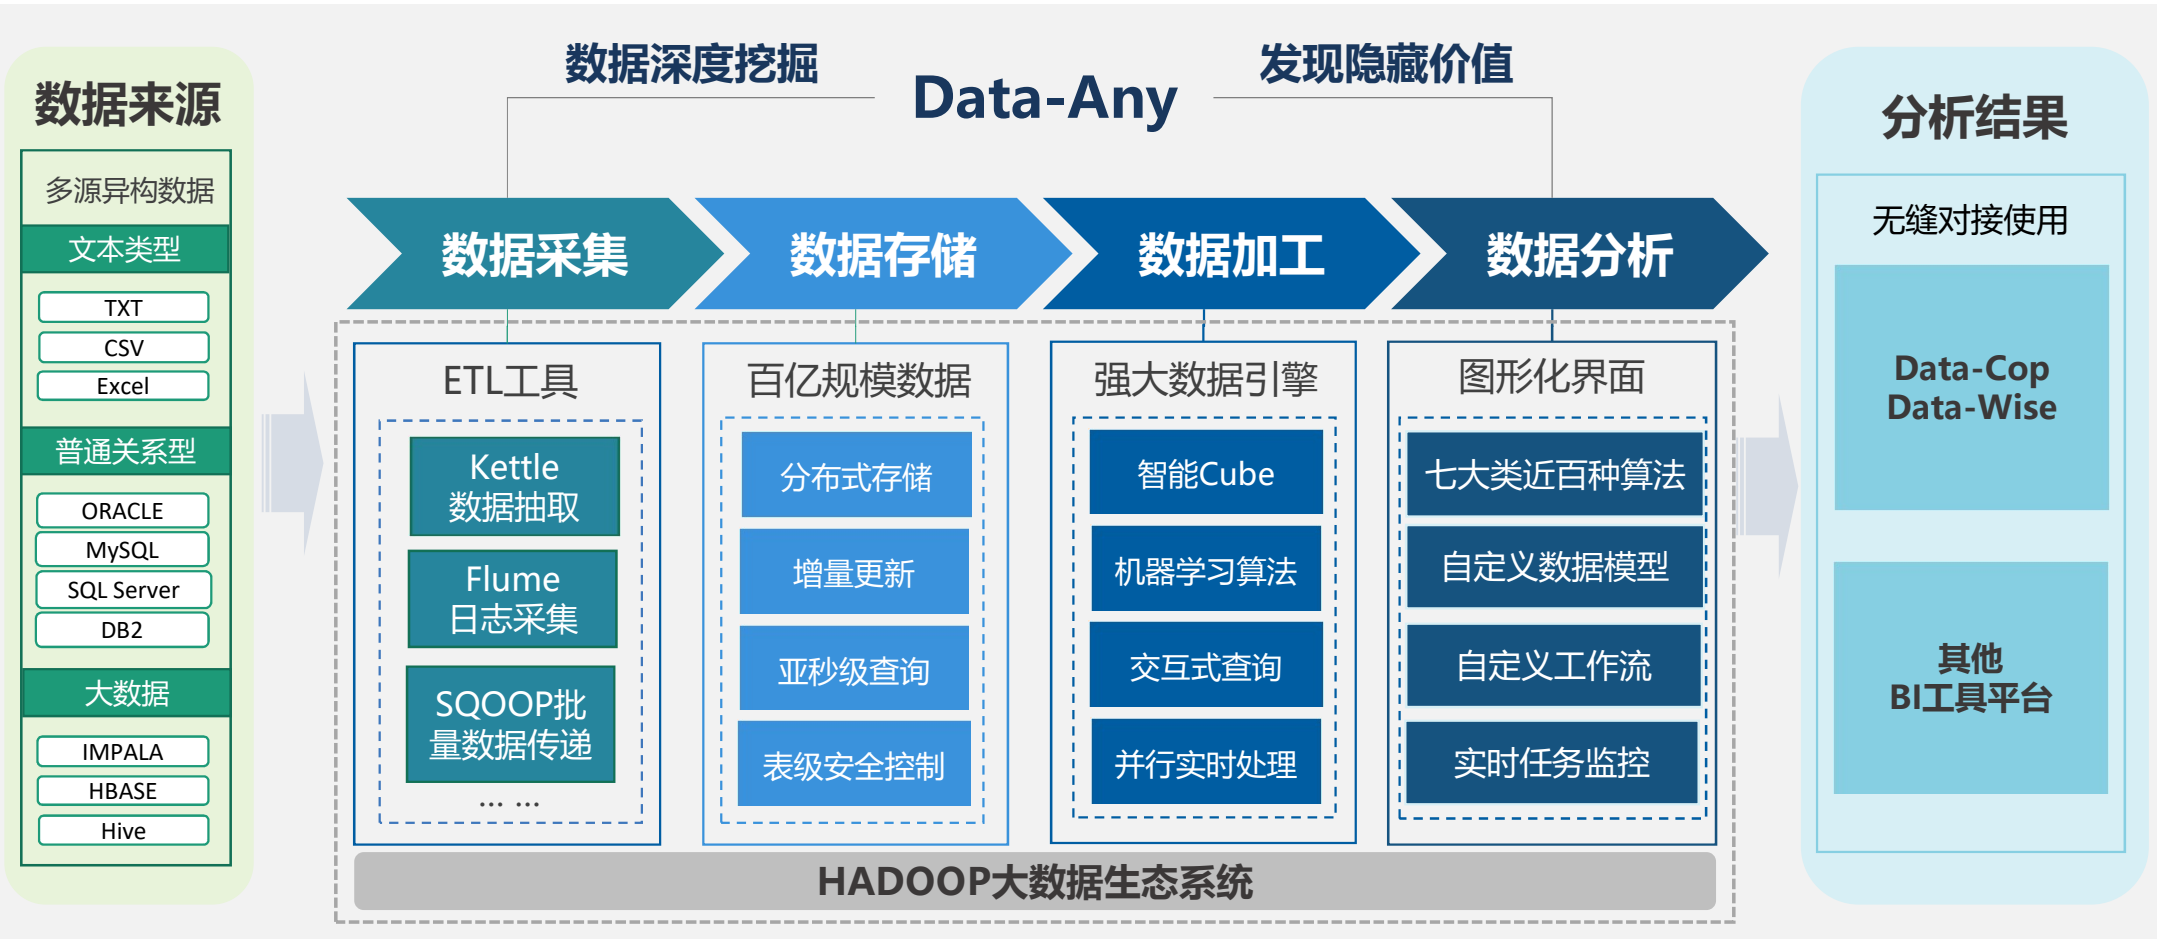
数据来源

多源异构数据

文本类型

TXT

CSV

Excel

普通关系型

ORACLE

MySQL

SQL Server

DB2

大数据

IMPALA

HBASE

Hive

数据深度挖掘

Data-Any

发现隐藏价值

数据采集

数据存储

数据加工

数据分析

ETL工具

Kettle
数据抽取

Flume
日志采集

SQOOP批量数据传递

... ...

百亿规模数据

分布式存储

增量更新

亚秒级查询

表级安全控制

强大数据引擎

智能Cube

机器学习算法

交互式查询

并行实时处理

图形化界面

七大类近百种算法

自定义数据模型

自定义工作流

实时任务监控

HADOOP大数据生态系统

分析结果

无缝对接使用

Data-Cop
Data-Wise

其他
BI工具平台